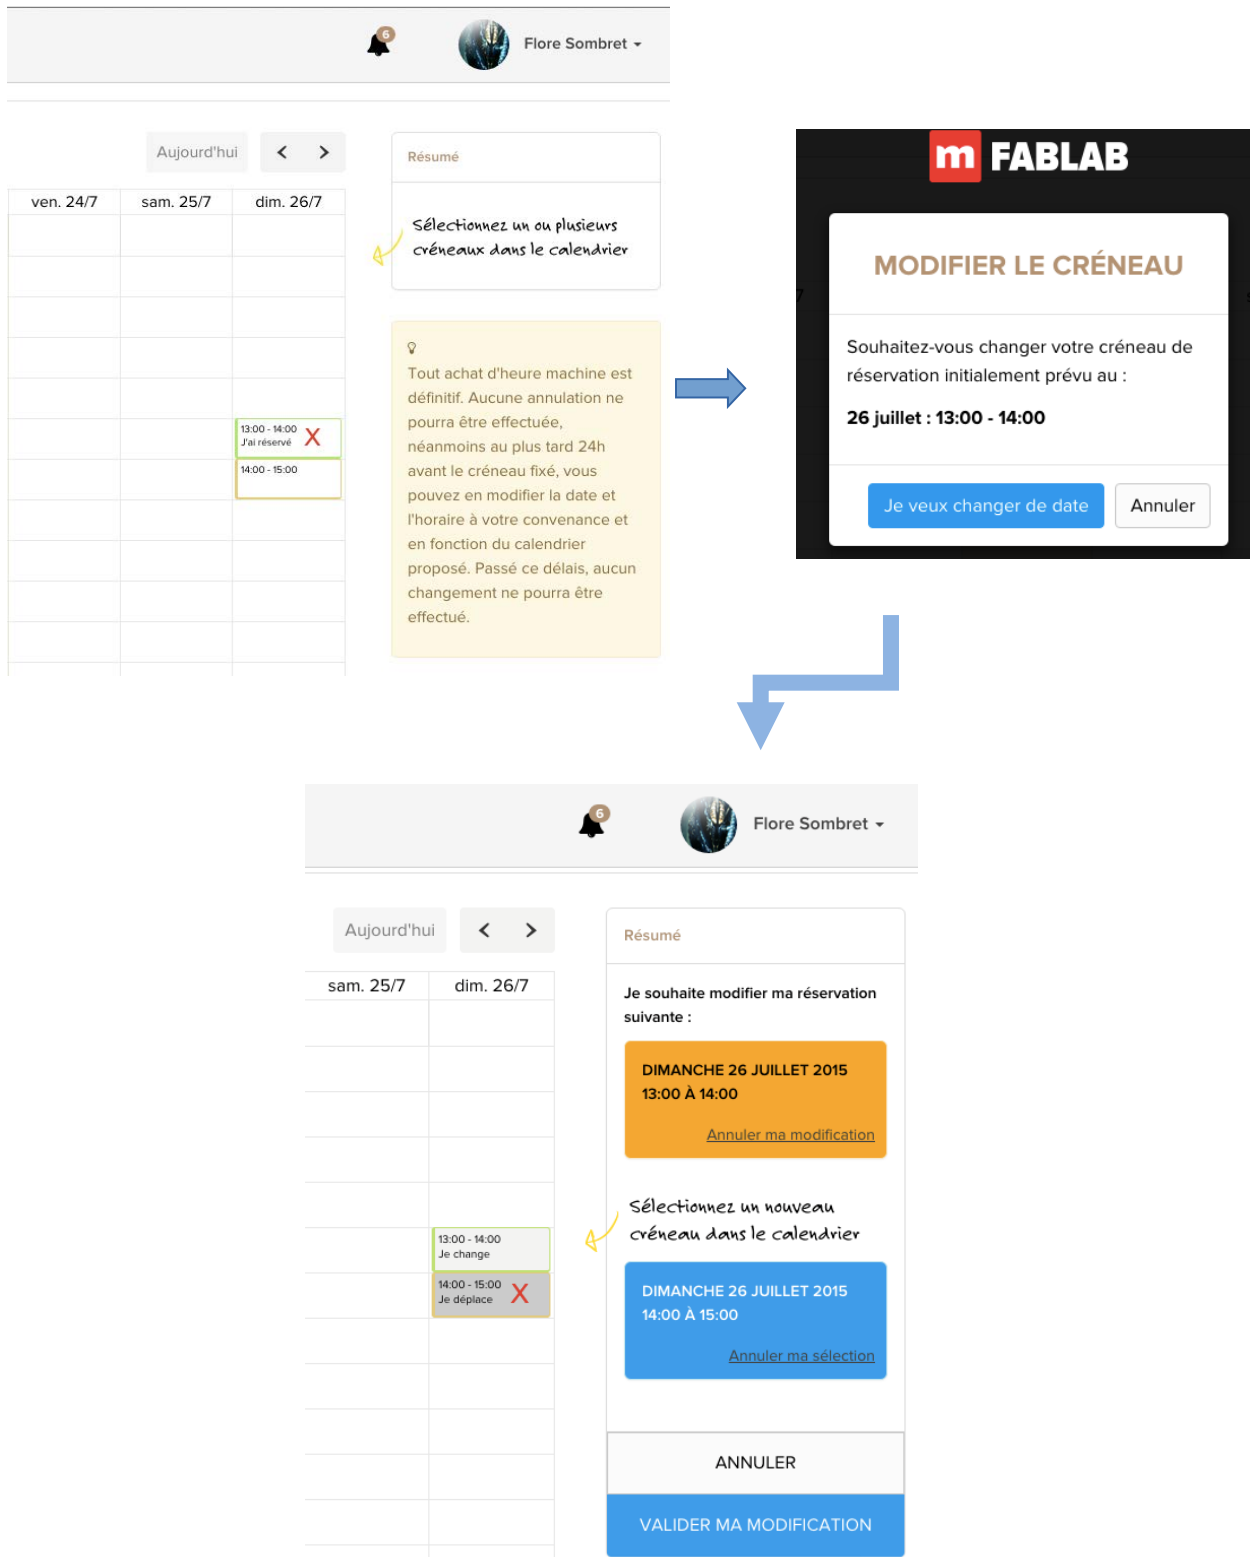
6 Flore Sombret

Aujourd'hui < >

| ven. 24/7 | sam. 25/7 | dim. 26/7 |
|---|---|---|
| | | 13:00 - 14:00 J'ai réservé X |
| | | 14:00 - 15:00 |

Résumé

Sélectionnez un ou plusieurs créneaux dans le calendrier

Tout achat d'heure machine est définitif. Aucune annulation ne pourra être effectuée, néanmoins au plus tard 24h avant le créneau fixé, vous pouvez en modifier la date et l'horaire à votre convenance et en fonction du calendrier proposé. Passé ce délais, aucun changement ne pourra être effectué.

m FABLAB

MODIFIER LE CRÉNEAU

Souhaitez-vous changer votre créneau de réservation initialement prévu au :

26 juillet : 13:00 - 14:00

Je veux changer de date Annuler

6 Flore Sombret

Aujourd'hui < >

| sam. 25/7 | dim. 26/7 |
|---|---|
| | 13:00 - 14:00 Je change |
| | 14:00 - 15:00 Je déplace X |

Résumé

Je souhaite modifier ma réservation suivante :

DIMANCHE 26 JUILLET 2015
13:00 À 14:00
Annuler ma modification

Sélectionnez un nouveau créneau dans le calendrier

DIMANCHE 26 JUILLET 2015
14:00 À 15:00
Annuler ma sélection

ANNULER

VALIDER MA MODIFICATION